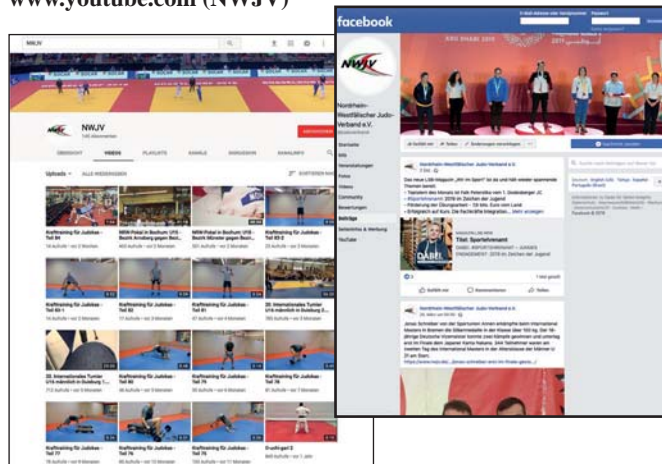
www.youtube.com (NWJV)

NWJV

NWJV

ÜBERSICHT VIDEOS PLAYLISTS KANÄLE DISKUSSION KANALINFO

Uploads ALLE WIEDERGEBEN

Krafttraining für Judokas - Teil 84

NRW-Pokal in Bochum U15 - Bezirk Arnsberg gegen Bezi...

NRW-Pokal in Bochum U15 - Bezirk Münster gegen Bezi...

Krafttraining für Judokas - Teil 83

Krafttraining für Judokas - Teil 82

Krafttraining für Judokas - Teil 81

Krafttraining für Judokas - Teil 80

35. Internationales Turnier U16 männlich in Duisburg 2...

35. Internationales Turnier U16 männlich in Duisburg 2...

Krafttraining für Judokas - Teil 79

Krafttraining für Judokas - Teil 78

Krafttraining für Judokas - Teil 77

Krafttraining für Judokas - Teil 76

Krafttraining für Judokas - Teil 75

Druckrgriff 2

facebook

NWJV

Nordrhein-Westfälischer Judo-Verband e.V.

Startseite
Info
Veranstaltungen
Fotos
Videos
Community
Bewertungen
Beiträge
Seitenliste & Werbung
YouTube

Nordrhein-Westfälischer Judo-Verband e.V.

Titel: Sportehrenamt

DABEI

Gefällt mir Kommentieren Teilen

Nordrhein-Westfälischer Judo-Verband e.V.

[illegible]